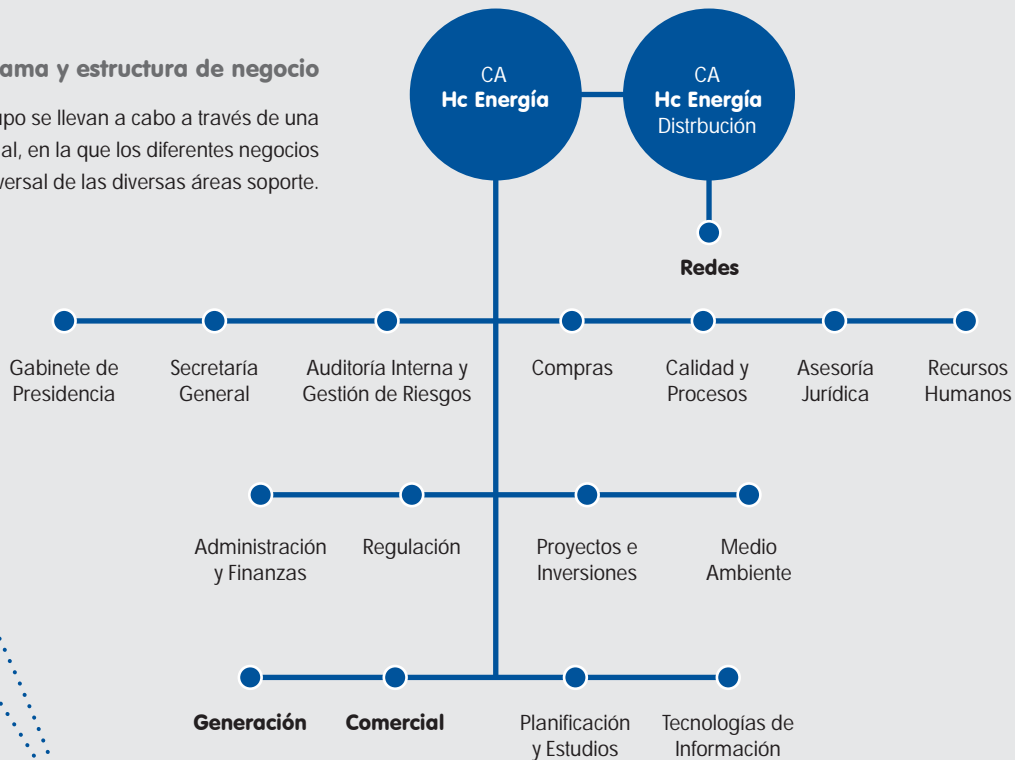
ama y estructura de negocio

upo se llevan a cabo a través de una al, en la que los diferentes negocios versal de las diversas áreas soporte.

CA
Hc Energía

CA
Hc Energía
Distrbución

Redes

Gabinete de Presidencia

Secretaría General

Auditoría Interna y Gestión de Riesgos

Compras

Calidad y Procesos

Asesoría Jurídica

Recursos Humanos

Administración y Finanzas

Regulación

Proyectos e Inversiones

Medio Ambiente

Generación

Comercial

Planificación y Estudios

Tecnologías de Información